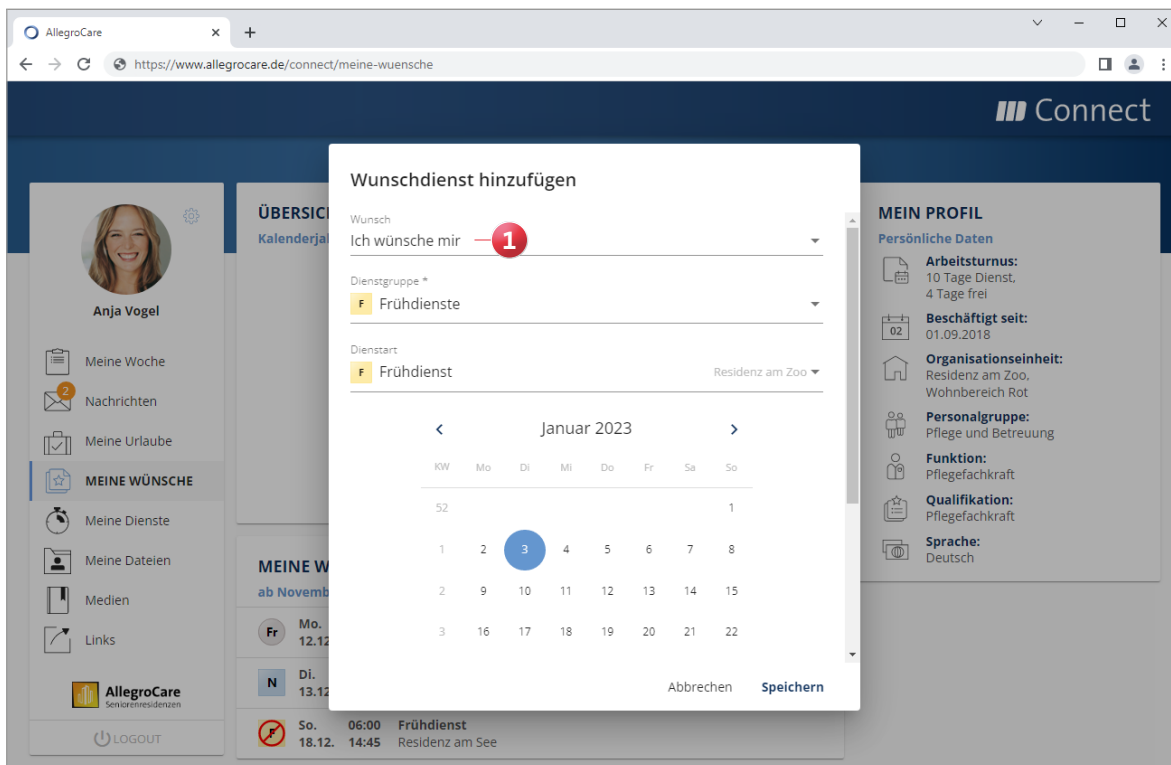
AllegroCare ×
+
https://www.allegrocare.de/connect/meine-wuensche

Connect

Anja Vogel

Meine Woche
2
Nachrichten
Meine Urlaube
MEINE WÜNSCHE
Meine Dienste
Meine Dateien
Medien
Links

AllegroCare
Seniorenresidenzen

LOGOUT

ÜBERSIC
Kalenderja

MEINE W
ab Novemb

Fr Mo. 12.12
N Di. 13.12
F So. 18.12. 06:00 14:45 Frühdienst Residenz am See

Wunschdienst hinzufügen

Wunsch
Ich wünsche mir
1

Dienstgruppe *
F Frühdienste

Dienstart
F Frühdienst Residenz am Zoo

Januar 2023

| KW | Mo | Di | Mi | Do | Fr | Sa | So |
|---|---|---|---|---|---|---|---|
| 52 | | | | | | | 1 |
| 1 | 2 | 3 | 4 | 5 | 6 | 7 | 8 |
| 2 | 9 | 10 | 11 | 12 | 13 | 14 | 15 |
| 3 | 16 | 17 | 18 | 19 | 20 | 21 | 22 |

Abbrechen Speichern

MEIN PROFIL
Persönliche Daten
Arbeitsturnus:
10 Tage Dienst, 4 Tage frei
Beschäftigt seit:
02
01.09.2018
Organisationseinheit:
Residenz am Zoo, Wohnbereich Rot
Personalgruppe:
Pflege und Betreuung
Funktion:
Pflegefachkraft
Qualifikation:
Pflegefachkraft
Sprache:
Deutsch